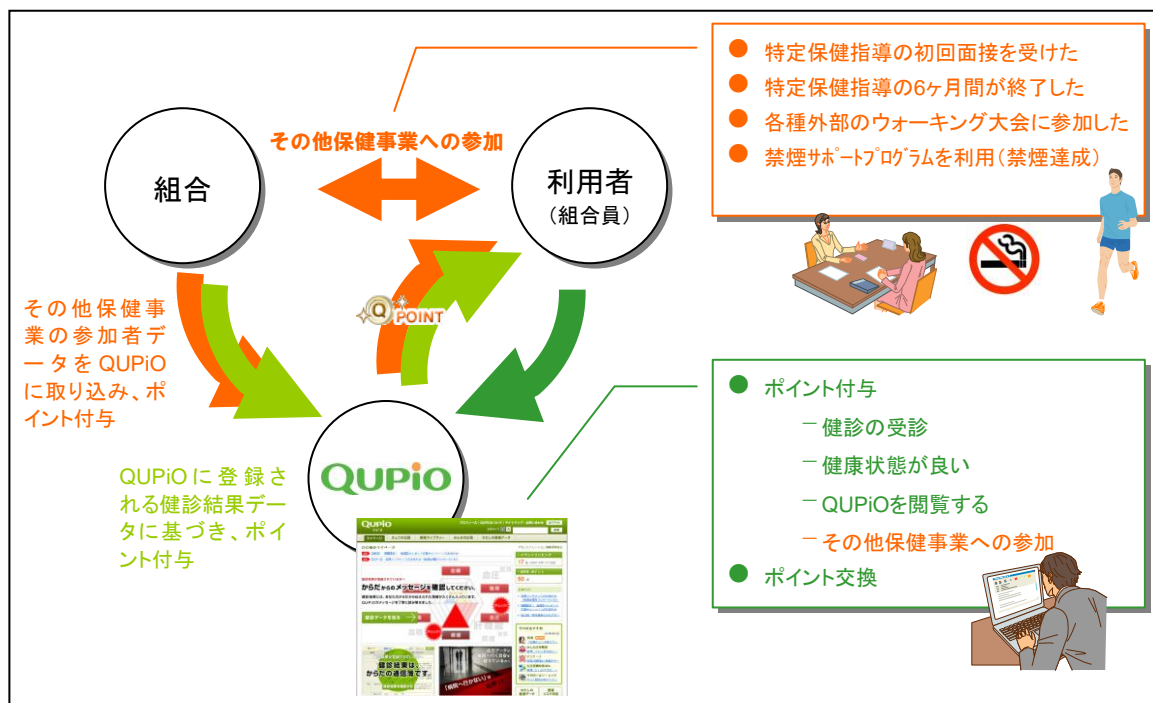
特定保健指導の初回面接を受けた
特定保健指導の6ヶ月間が終了した
各種外部のウォーキング大会に参加した
禁煙サポートプログラムを利用（禁煙達成）

その他保健事業への参加

組合

利用者
（組合員）

POINT

その他保健事業の参加者データをQUPiOに取り込み、ポイント付与

QUPiOに登録される健診結果データに基づき、ポイント付与

QUPiO

ポイント付与
ー健診の受診
ー健康状態が良い
ーQUPiOを閲覧する
ーその他保健事業への参加
ポイント交換

QUPiO

からだからのメッセージを確認してください。

健診結果は、からだの通信簿です。